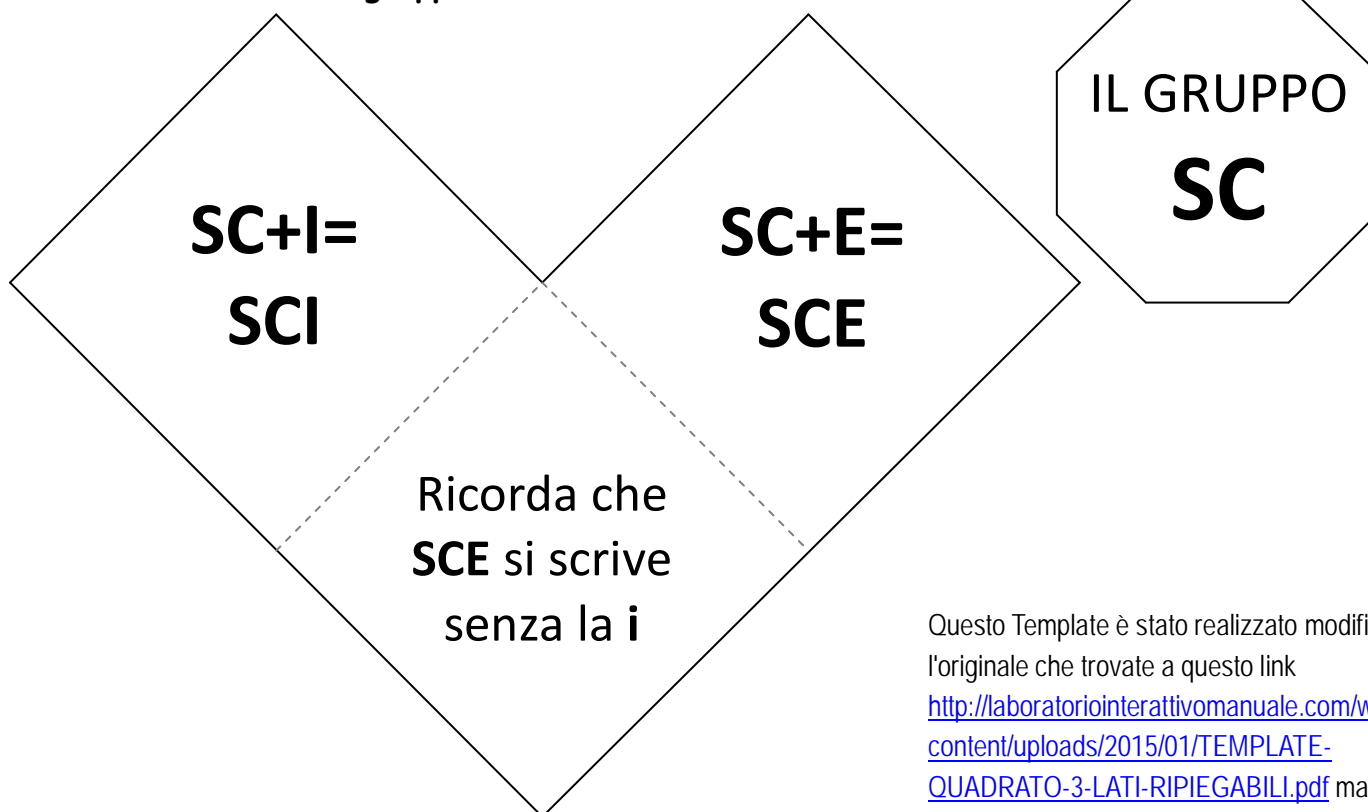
IL GRUPPO
SC

SC+I=
SCI

SC+E=
SCE

Ricorda che SCE si scrive senza la i

Questo Template è stato realizzato modifi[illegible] l'originale che trovate a questo link http://laboratoriointerattivomanuale.com/w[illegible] content/uploads/2015/01/TEMPLATE-QUADRATO-3-LATI-RIPIEGABILI.pdf ma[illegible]